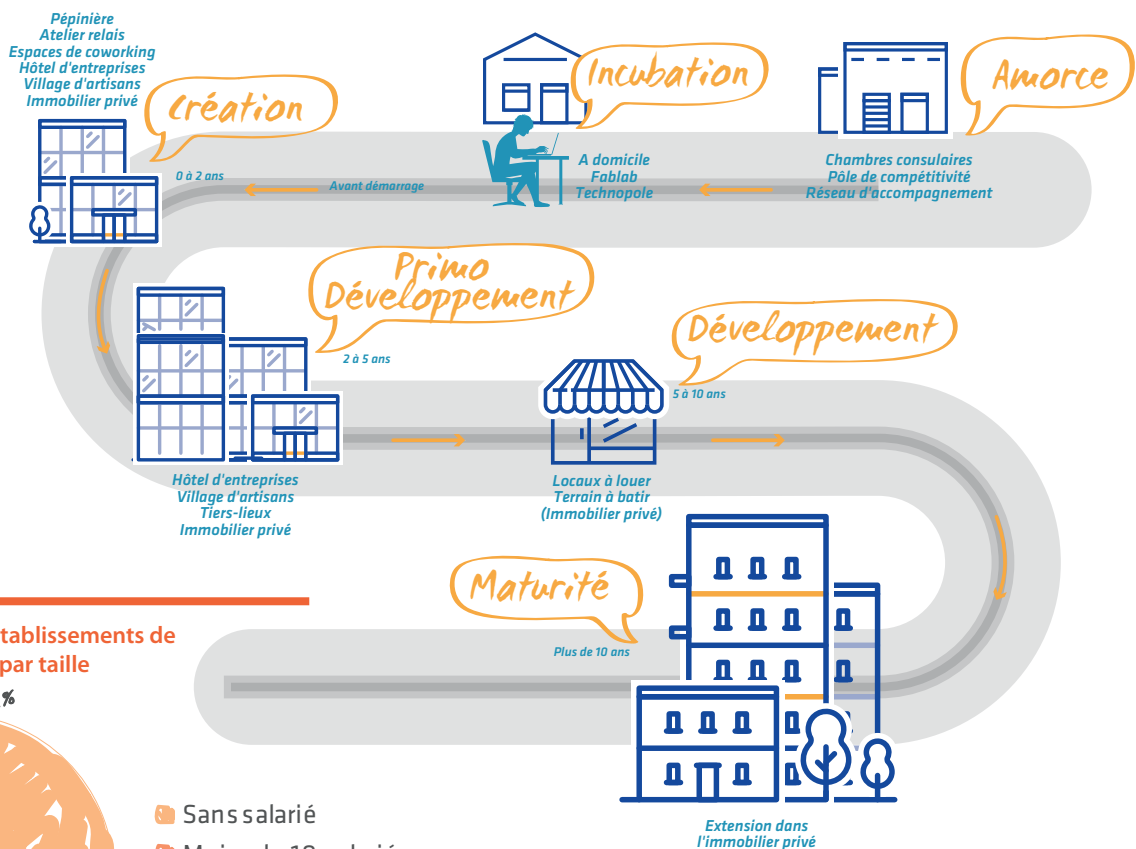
Pépinière
Atelier relais
Espaces de coworking
Hôtel d'entreprises
Village d'artisans
Immobilier privé

Création

0 à 2 ans

Avant démarrage

Incubation

A domicile
Fablab
Technopole

Amorce

Chambres consulaires
Pôle de compétitivité
Réseau d'accompagnement

Primo Développement

2 à 5 ans

Hôtel d'entreprises
Village d'artisans
Tiers-lieux
Immobilier privé

Développement

5 à 10 ans

Locaux à louer
Terrain à batir
(Immobilier privé)

Maturité

Plus de 10 ans

Extension dans
l'immobilier privé

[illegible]tablissements de
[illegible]par taille

%

Sans salarié

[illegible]